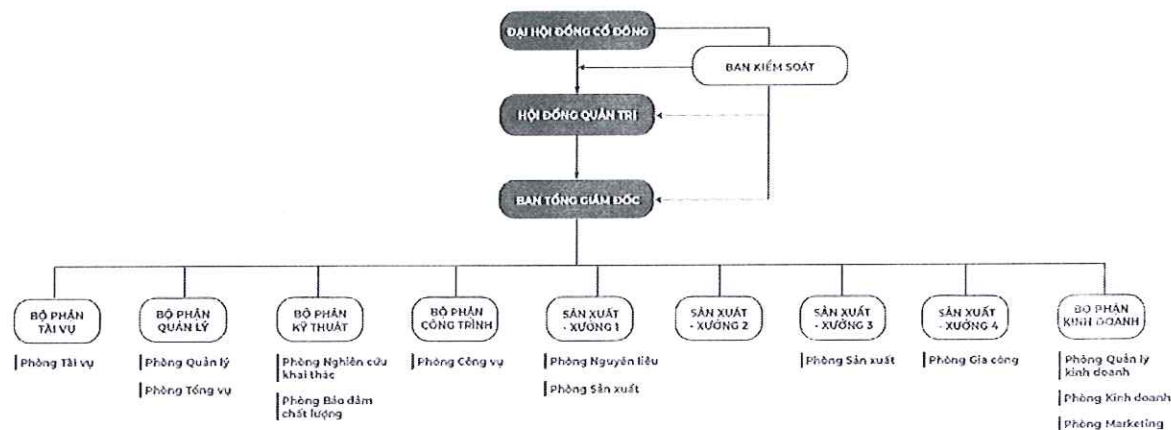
ĐẠI HỘI ĐỒNG CỔ ĐÔNG

BAN KIỂM SOÁT

HỘI ĐỒNG QUẢN TRỊ

BAN TỔNG GIÁM ĐỐC

BỘ PHẬN TÀI VỤ

Phòng Tài vụ

BỘ PHẬN QUẢN LÝ

Phòng Quản lý

Phòng Tổng vụ

BỘ PHẬN KỸ THUẬT

Phòng Nghiên cứu khai thác

Phòng Bảo đảm chất lượng

BỘ PHẬN CÔNG TRÌNH

Phòng Công vụ

SẢN XUẤT - XƯỞNG 1

Phòng Nguyên liệu

Phòng Sản xuất

SẢN XUẤT - XƯỞNG 2

SẢN XUẤT - XƯỞNG 3

Phòng Sản xuất

SẢN XUẤT - XƯỞNG 4

Phòng Gia công

BỘ PHẬN KINH DOANH

Phòng Quản lý kinh doanh

Phòng Kinh doanh

Phòng Marketing